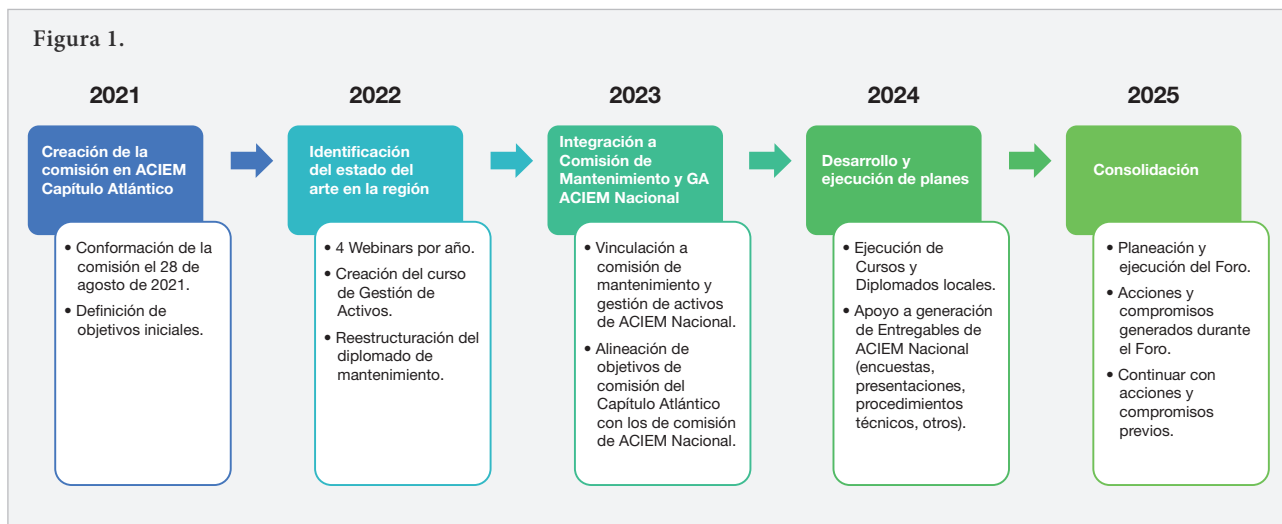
Figura 1.

2021

Creación de la comisión en ACIEM Capítulo Atlántico

• Conformación de la comisión el 28 de agosto de 2021.
• Definición de objetivos iniciales.

2022

Identificación del estado del arte en la región

• 4 Webinars por año.
• Creación del curso de Gestión de Activos.
• Reestructuración del diplomado de mantenimiento.

2023

Integración a Comisión de Mantenimiento y GA ACIEM Nacional

• Vinculación a comisión de mantenimiento y gestión de activos de ACIEM Nacional.
• Alineación de objetivos de comisión del Capítulo Atlántico con los de comisión de ACIEM Nacional.

2024

Desarrollo y ejecución de planes

• Ejecución de Cursos y Diplomados locales.
• Apoyo a generación de Entregables de ACIEM Nacional (encuestas, presentaciones, procedimientos técnicos, otros).

2025

Consolidación

• Planeación y ejecución del Foro.
• Acciones y compromisos generados durante el Foro.
• Continuar con acciones y compromisos previos.